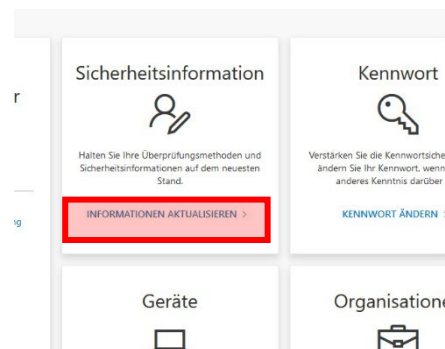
r

ig

Sicherheitsinformation

Halten Sie Ihre Überprüfungsmethoden und Sicherheitsinformationen auf dem neuesten Stand.

INFORMATIONEN AKTUALISIEREN >

Kennwort

Verstärken Sie die Kennwortsiche ändern Sie Ihr Kennwort, wenn anderes Kenntnis darüber

KENNWORT ÄNDERN

Geräte

Organisatione